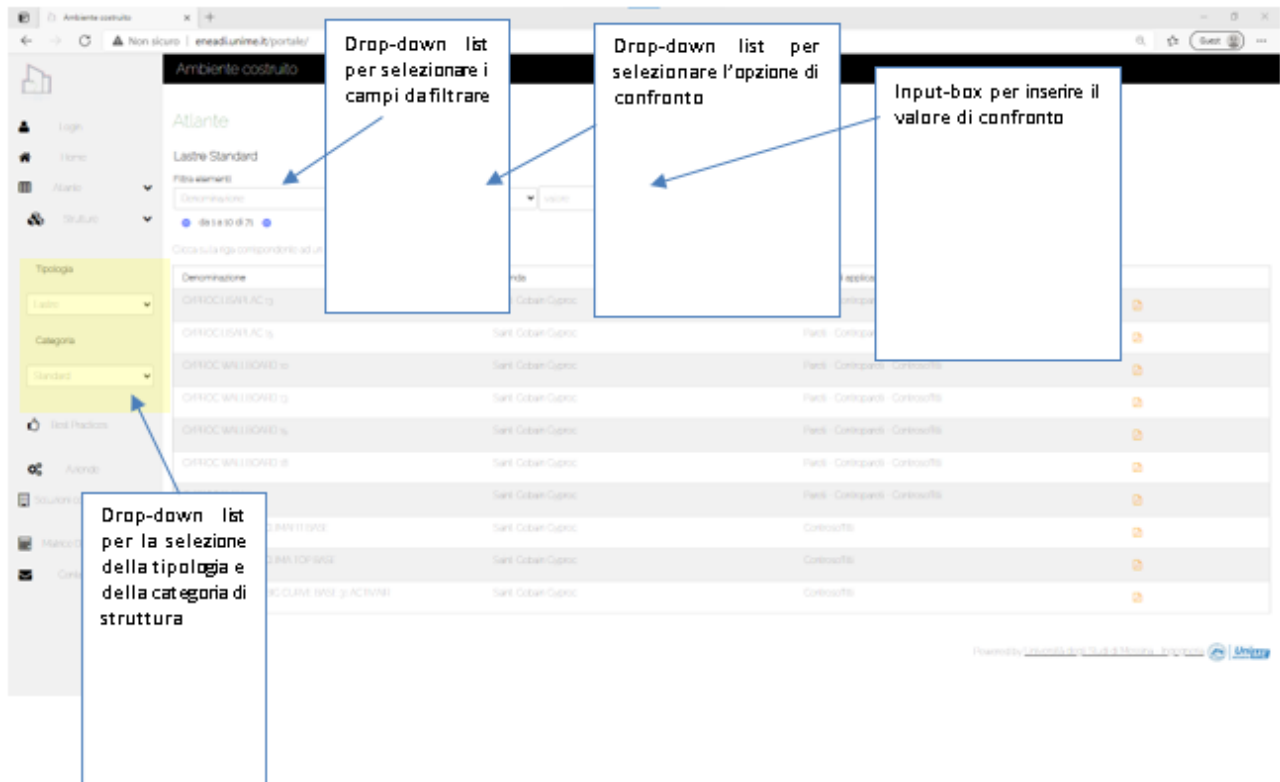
Ambiente costruito ×

Non sicuro | eneadi.unime.it/portale/

Guest

Ambiente costruito

Drop-down list per selezionare i campi da filtrare

Drop-down list per selezionare l'opzione di confronto

Input-box per inserire il valore di confronto

Login

Home

Atlante

Strutture

Atlante

Lastre Standard

Filtra elementi

Denominazione

valore

da 1 a 10 di 75

Clicca sulla riga corrispondente ad un

Tipologia

Lastre

Categoria

Standard

Best Practices

Aziende

Soluzioni

Materiali

Contatti

| Denominazione | Azienda | Campi di applicazione | |
|---|---|---|---|
| GYPROC LISAPLAC 13 | Saint Gobain Gyproc | Contropareti | |
| GYPROC LISAPLAC 15 | Saint Gobain Gyproc | Pareti Contropareti | |
| GYPROC WALLBOARD 10 | Saint Gobain Gyproc | Pareti Contropareti Controsoffitti | |
| GYPROC WALLBOARD 13 | Saint Gobain Gyproc | Pareti Contropareti Controsoffitti | |
| GYPROC WALLBOARD 15 | Saint Gobain Gyproc | Pareti Contropareti Controsoffitti | |
| GYPROC WALLBOARD 18 | Saint Gobain Gyproc | Pareti Contropareti Controsoffitti | |
| | | Pareti Contropareti Controsoffitti | |
| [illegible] BASE | Saint Gobain Gyproc | Controsoffitti | |
| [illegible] TOP BASE | Saint Gobain Gyproc | Controsoffitti | |
| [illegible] CURVE BASE 3/ ACTIVAIR | Saint Gobain Gyproc | Controsoffitti | |

Drop-down list per la selezione della tipologia e della categoria di struttura

Powered by Università degli Studi di Messina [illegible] Unime